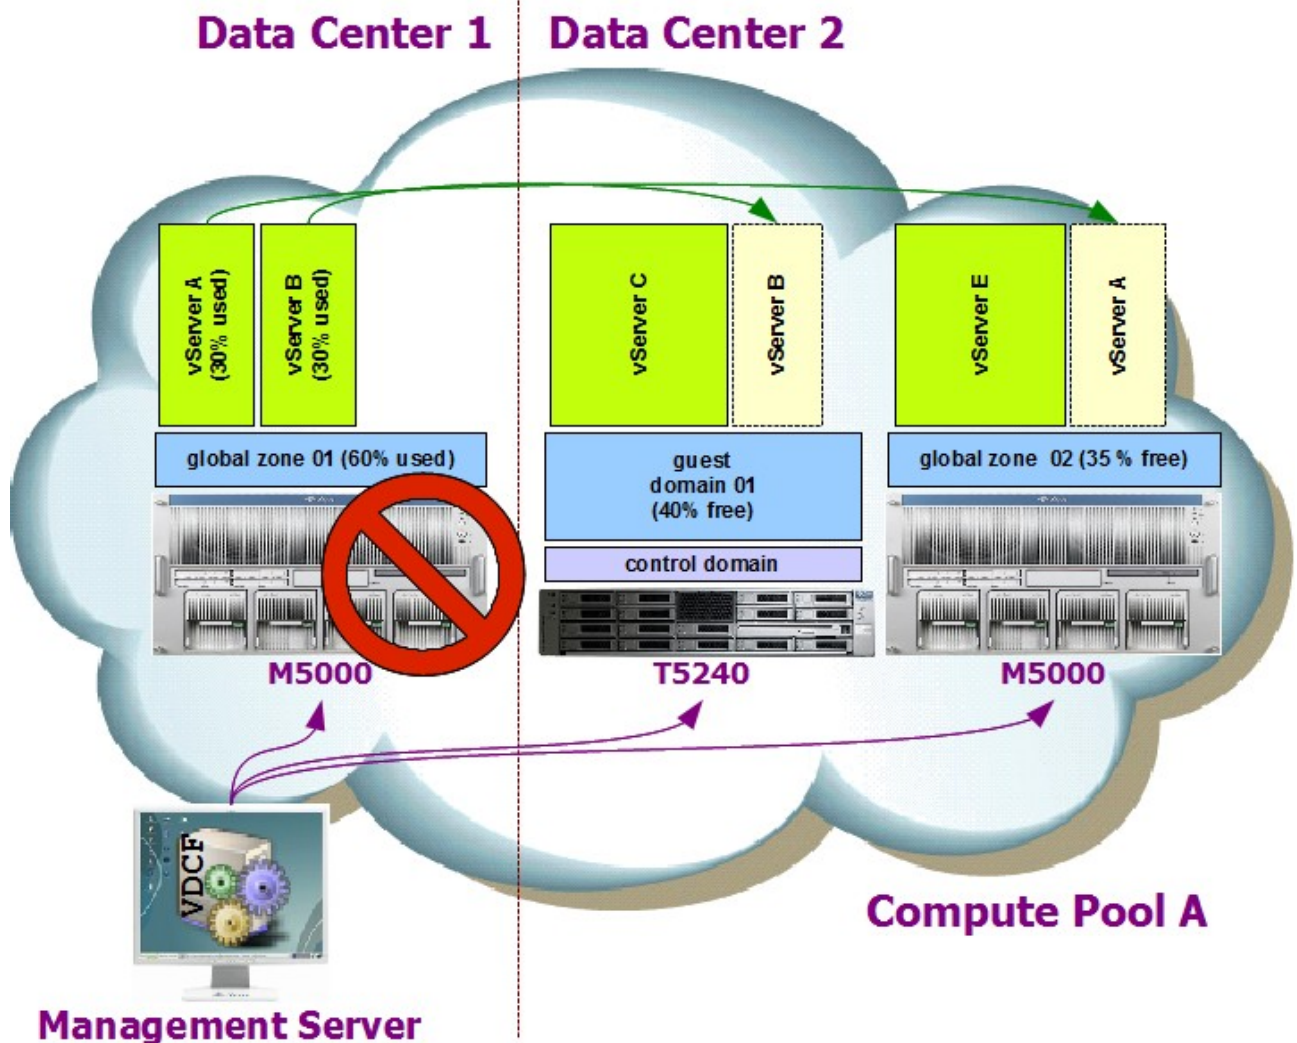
Data Center 1

Data Center 2

vServer A (30% used)

vServer B (30% used)

vServer C

vServer B

vServer E

vServer A

global zone 01 (60% used)

guest domain 01 (40% free)

control domain

global zone 02 (35 % free)

M5000

T5240

M5000

VDCF

Compute Pool A

Management Server